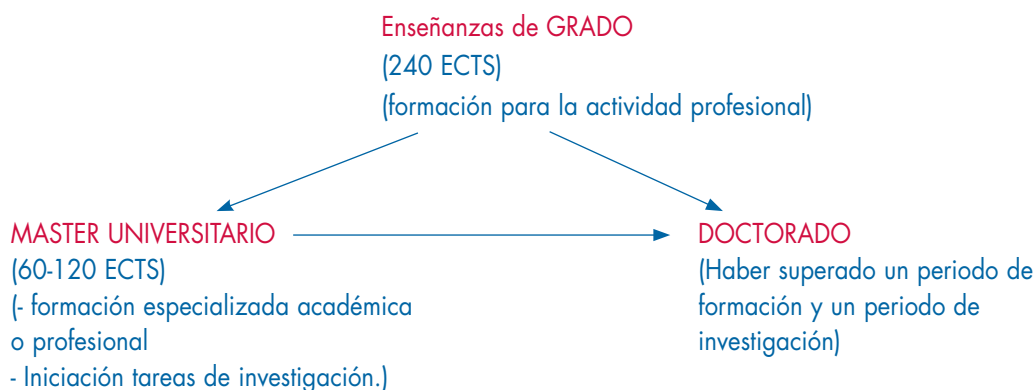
Enseñanzas de GRADO
(240 ECTS)
(formación para la actividad profesional)

MASTER UNIVERSITARIO
(60-120 ECTS)
(- formación especializada académica o profesional
- Iniciación tareas de investigación.)

DOCTORADO
(Haber superado un periodo de formación y un periodo de investigación)